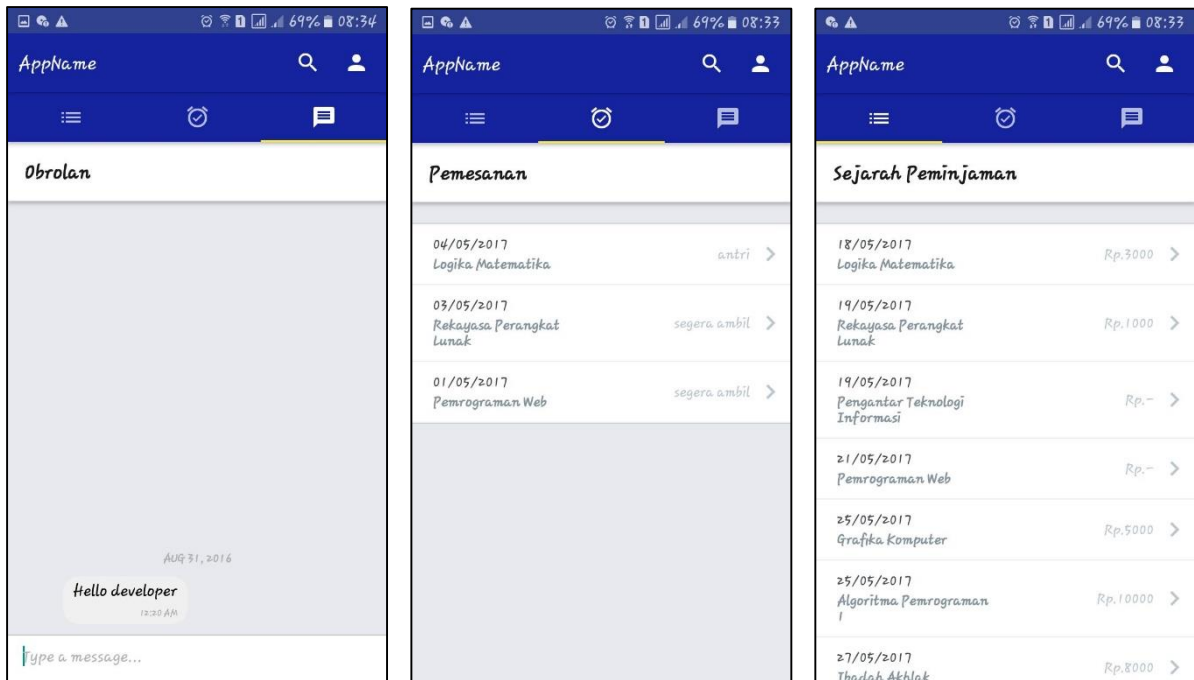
69% 08:34

AppName

Obrolan

AUG 31, 2016

Hello developer

12:20 AM

Type a message...

69% 08:33

AppName

Pemesanan

04/05/2017
Logika Matematika
antri

03/05/2017
Rekayasa Perangkat Lunak
segera ambil

01/05/2017
Pemrograman Web
segera ambil

69% 08:33

AppName

Sejarah Peminjaman

18/05/2017
Logika Matematika
Rp.3000

19/05/2017
Rekayasa Perangkat Lunak
Rp.1000

19/05/2017
Pengantar Teknologi Informasi
Rp.-

21/05/2017
Pemrograman Web
Rp.-

25/05/2017
Grafika Komputer
Rp.5000

25/05/2017
Algoritma Pemrograman I
Rp.10000

27/05/2017
Ibadah Akhlak
Rp.8000